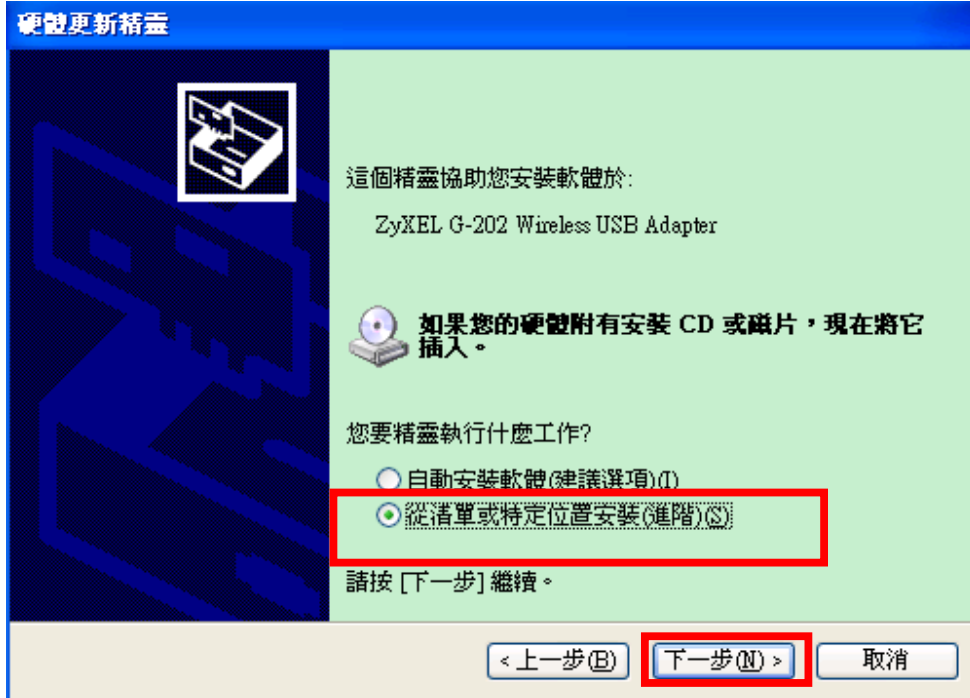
硬體更新精靈

這個精靈協助您安裝軟體於:

ZyXEL G-202 Wireless USB Adapter

如果您的硬體附有安裝 CD 或磁片，現在將它插入。

您要精靈執行什麼工作?

自動安裝軟體(建議選項)(I)

從清單或特定位置安裝(進階)(S)

請按 [下一步] 繼續。

< 上一步(B)

下一步(N) >

取消